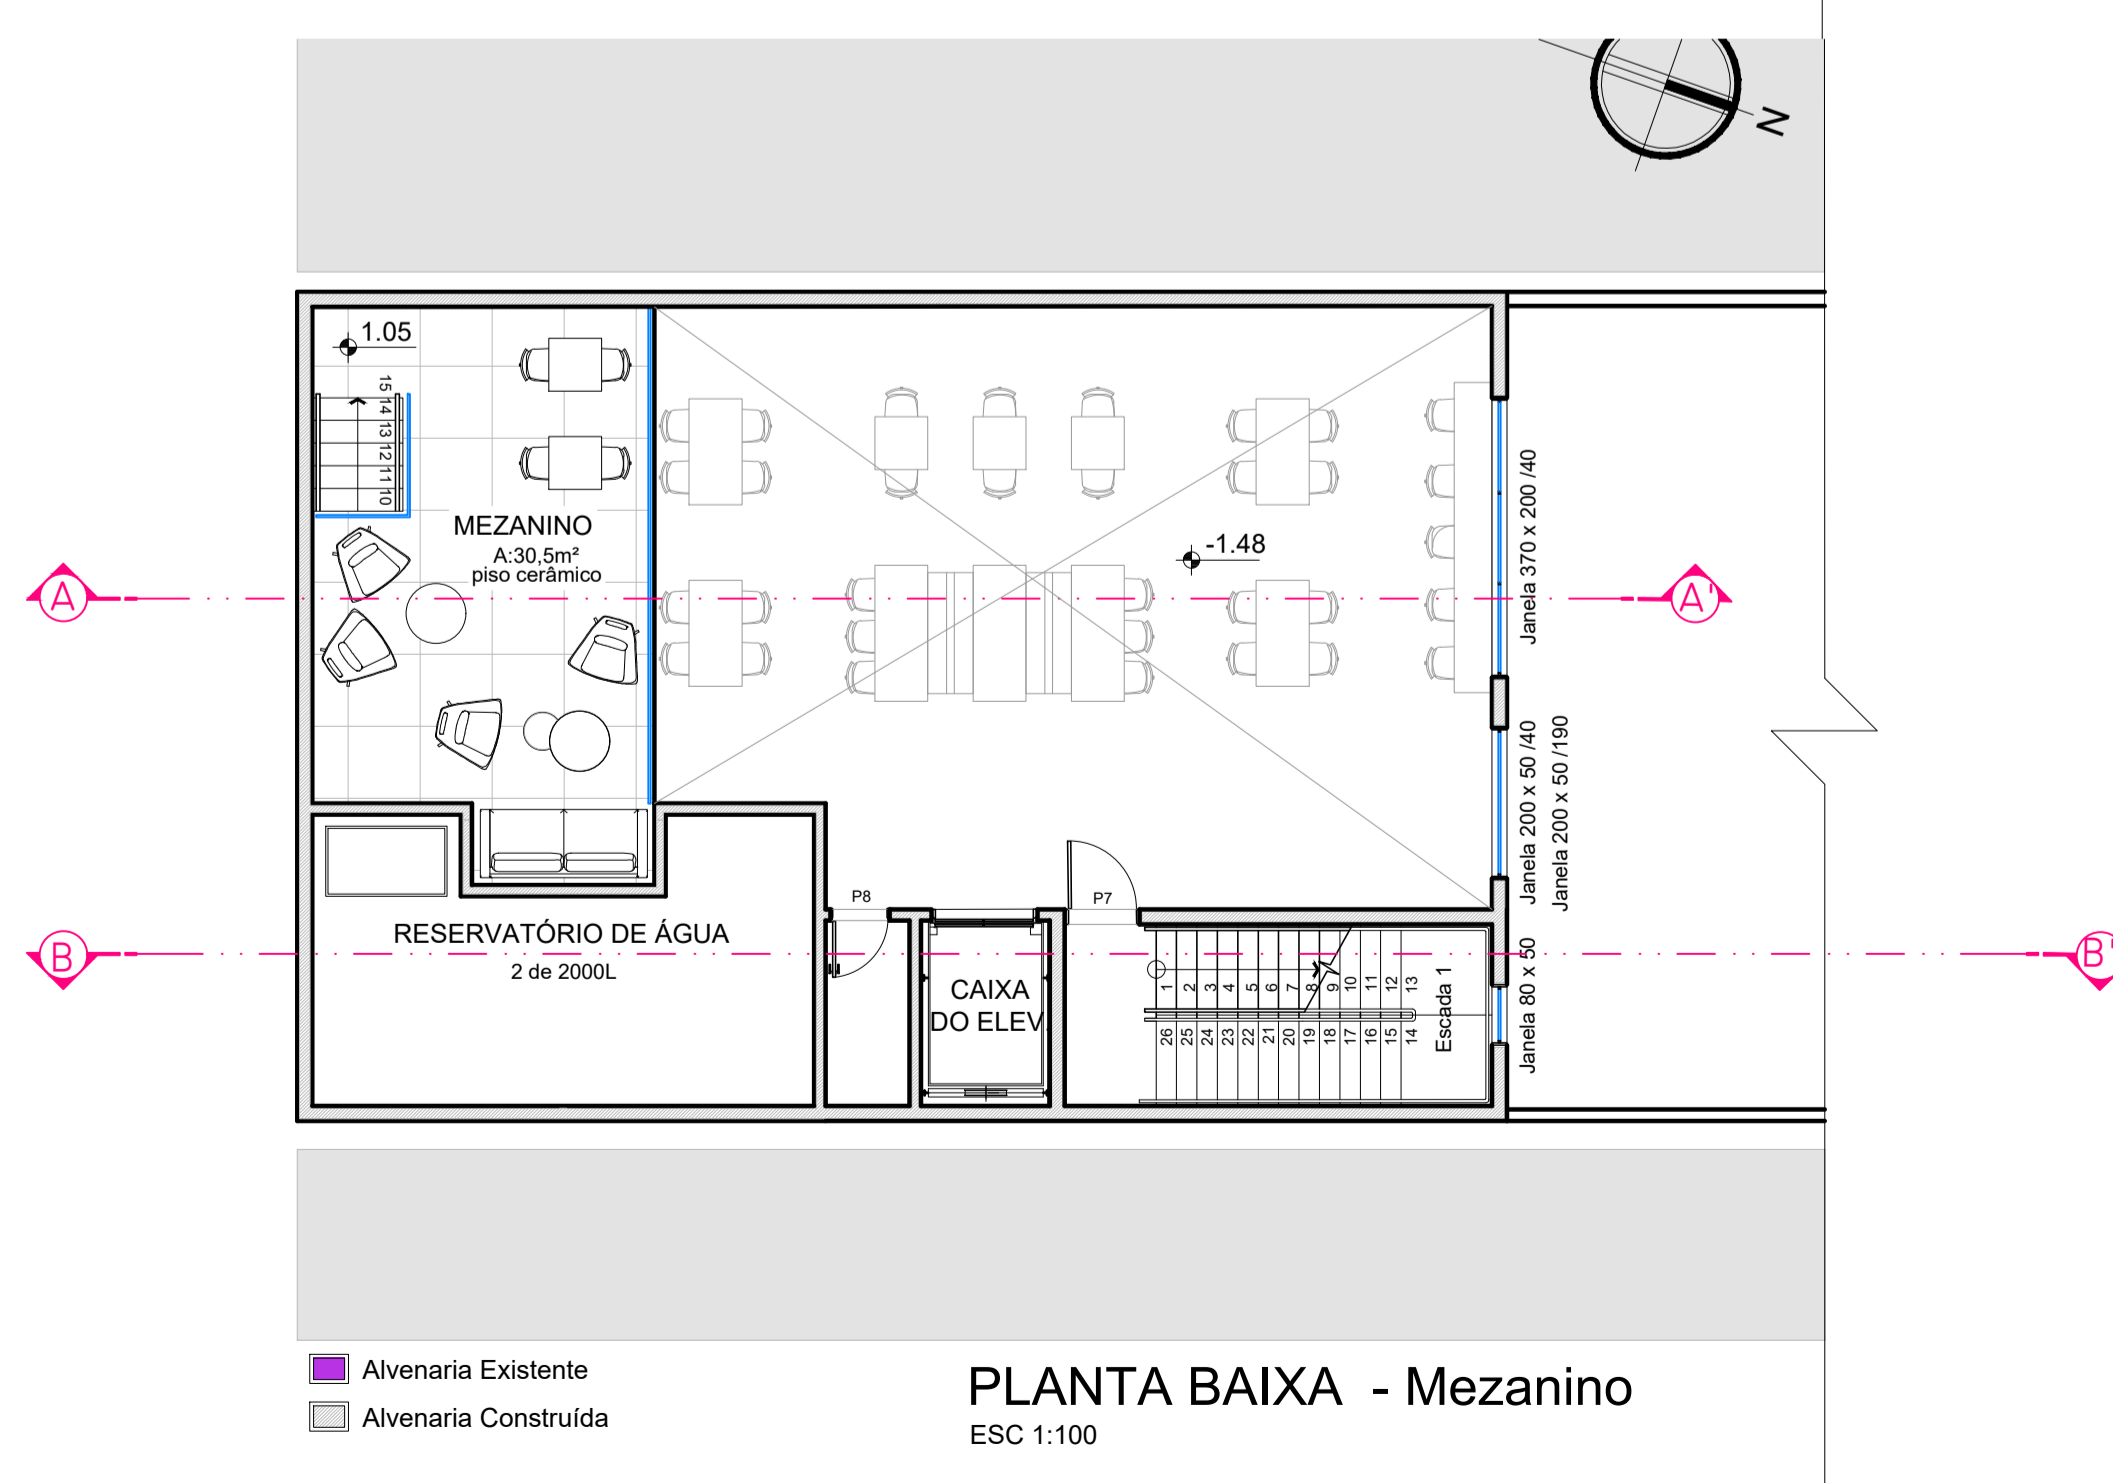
N

1.05

15 14 13 12 11 10

MEZANINO
A:30,5m²
piso cerâmico

-1.48

A

A'

Janela 370 x 200 /40

Janela 200 x 50 /40
Janela 200 x 50 /190

P8

P7

RESERVATÓRIO DE ÁGUA
2 de 2000L

CAIXA
DO ELEV

B

B'

1 2 3 4 5 6 7 8 9 10 11 12 13
26 25 24 23 22 21 20 19 18 17 16 15 14

Escada 1

Janela 80 x 50

Alvenaria Existente
Alvenaria Construída

PLANTA BAIXA - Mezanino
ESC 1:100